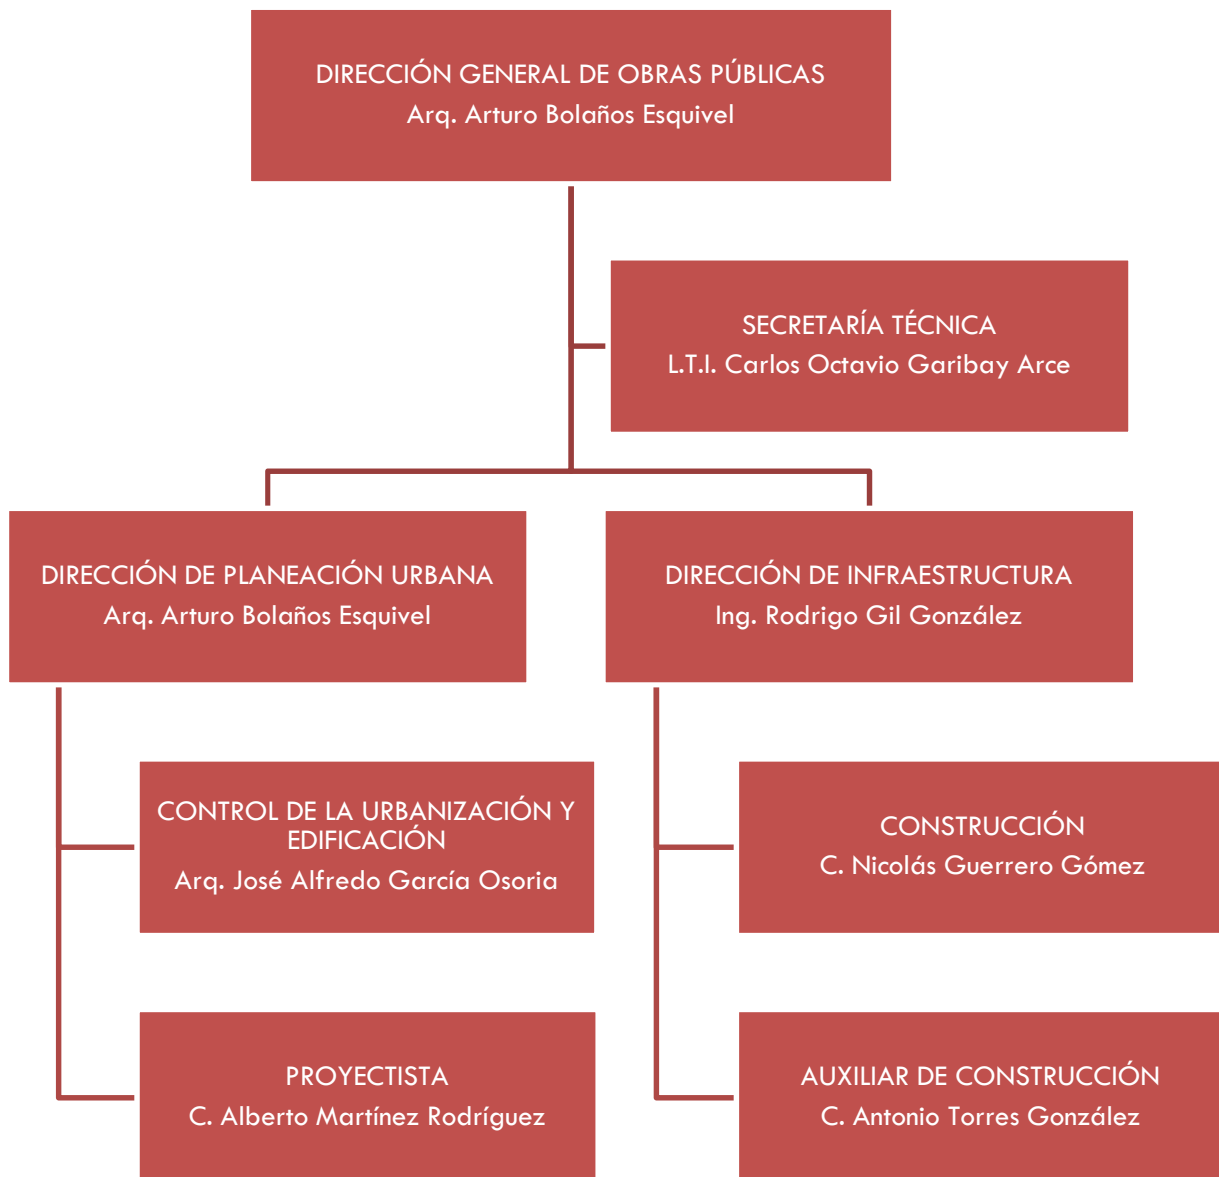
DIRECCIÓN GENERAL DE OBRAS PÚBLICAS
Arq. Arturo Bolaños Esquivel

SECRETARÍA TÉCNICA
L.T.I. Carlos Octavio Garibay Arce

DIRECCIÓN DE PLANEACIÓN URBANA
Arq. Arturo Bolaños Esquivel

CONTROL DE LA URBANIZACIÓN Y EDIFICACIÓN
Arq. José Alfredo García Osoria

PROYECTISTA
C. Alberto Martínez Rodríguez

DIRECCIÓN DE INFRAESTRUCTURA
Ing. Rodrigo Gil González

CONSTRUCCIÓN
C. Nicolás Guerrero Gómez

AUXILIAR DE CONSTRUCCIÓN
C. Antonio Torres González